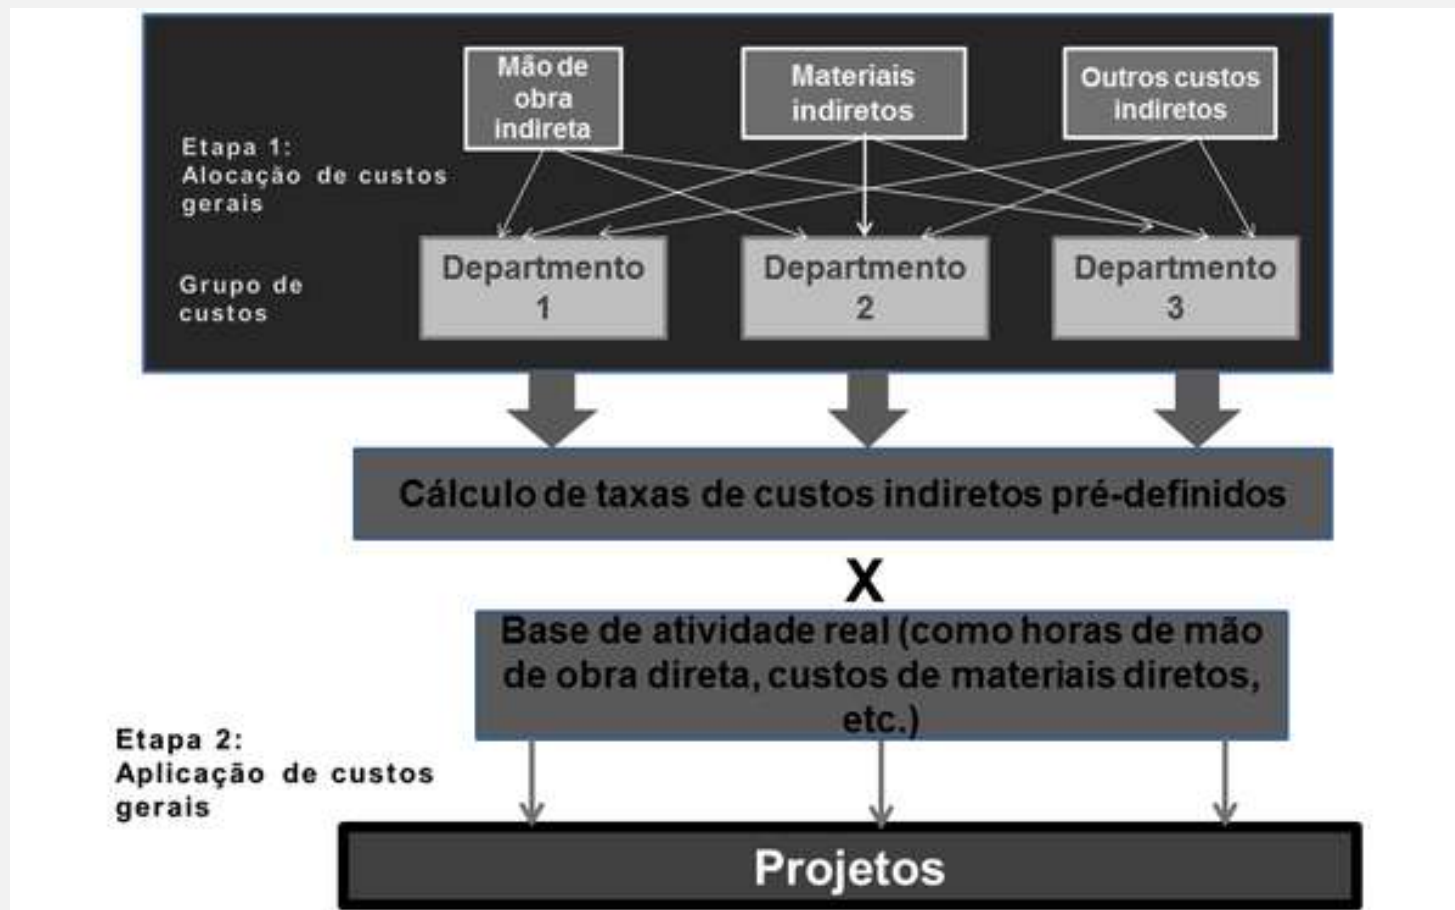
Mão de obra indireta

Materiais indiretos

Outros custos indiretos

Etapa 1: Alocação de custos gerais

Grupo de custos

Departmento 1

Departmento 2

Departmento 3

Cálculo de taxas de custos indiretos pré-definidos

X

Base de atividade real (como horas de mão de obra direta, custos de materiais diretos, etc.)

Etapa 2: Aplicação de custos gerais

Projetos